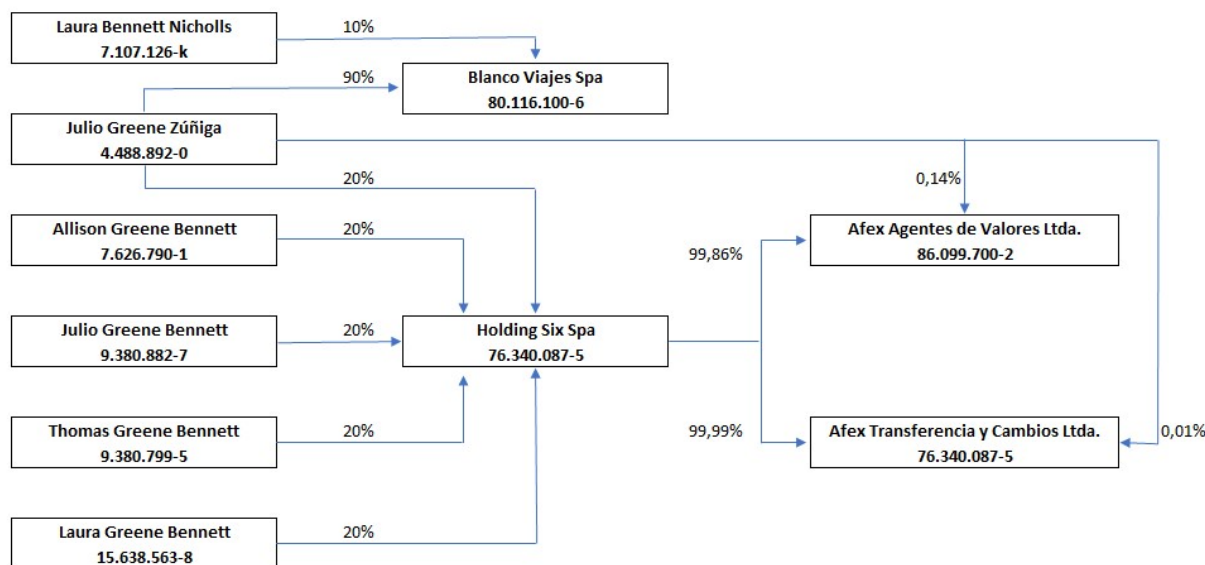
Laura Bennett Nicholls
7.107.126-k

10%

Blanco Viajes Spa
80.116.100-6

90%

Julio Greene Zúñiga
4.488.892-0

20%

0,14%

Allison Greene Bennett
7.626.790-1

20%

Afex Agentes de Valores Ltda.
86.099.700-2

99,86%

Julio Greene Bennett
9.380.882-7

20%

Holding Six Spa
76.340.087-5

Thomas Greene Bennett
9.380.799-5

20%

99,99%

Afex Transferencia y Cambios Ltda.
76.340.087-5

0,01%

Laura Greene Bennett
15.638.563-8

20%